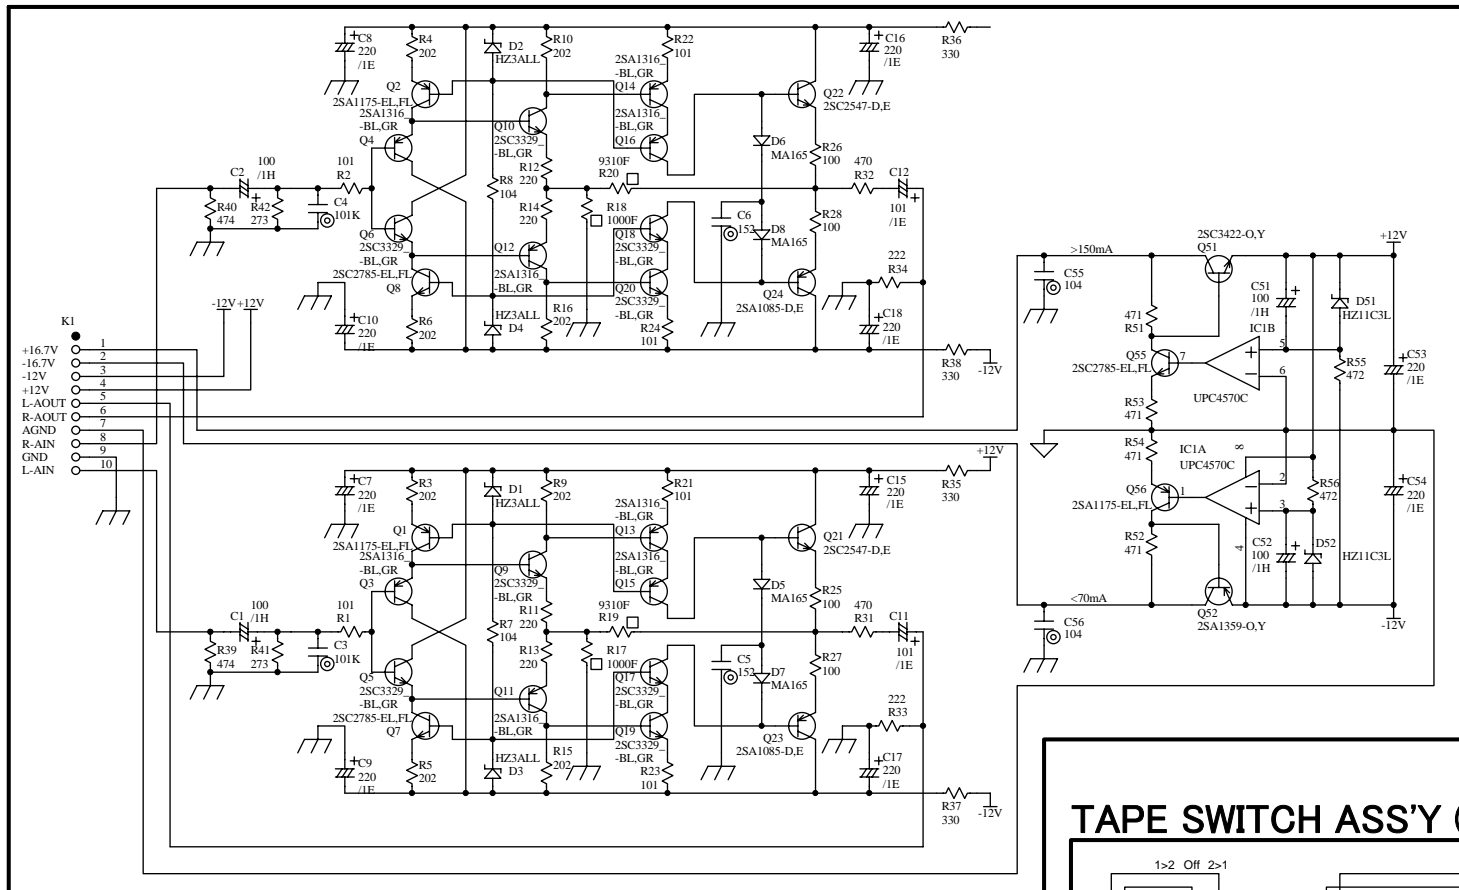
C8 220 /1E
R4 202
D2 HZ3ALL
R10 202
R22 101
2SA1316 -BL,GR
C16 220 /1E
R36 330
Q2
2SA1175-EL,FL
2SA1316 -BL,GR
Q14
Q22 2SC2547-D,E
Q10 2SC3329 -BL,GR
2SA1316 -BL,GR
Q4
Q16
D6 MA165
R26 100
C2 100 /1H
101 R2
R12 220
9310F R20
470 R32
C12
R40 474
R42 273
C4 101K
R8 104
R14 220
R18 1000F
Q18 2SC3329 -BL,GR
C6 153
D8 MA165
R28 100
101 /1E
Q6 2SC3329 -BL,GR
Q12
2SC2785-EL,FL
Q8
2SA1316 -BL,GR
Q20 2SC3329 -BL,GR
Q24 2SA1085-D,E
222 R34
C18 220 /1E
-12V +12V
C10 220 /1E
R6 202
HZ3ALL D4
R16 202
R24 101
R38 330
-12V
K1
+16.7V 1
-16.7V 2
-12V 3
+12V 4
L-AOUT 5
R-AOUT 6
AGND 7
R-AIN 8
GND 9
L-AIN 10
>150mA
2SC3422-O,Y Q51
+12V
C55 104
C51 100 /1H
D51 HZ11C3L
IC1B
471 R51
Q55 2SC2785-EL,FL
7
5
6
R55 472
C53 220 /1E
R53 471
UPC4570C
R54 471
IC1A UPC4570C
∞
2
R56 472
C54 220 /1E
Q56 2SA1175-EL,FL
1
3
R52 471
4
C52 100 /1H
D52
HZ11C3L
<70mA
Q52 2SA1359-O,Y
-12V
C56 104
+12V
C7 220 /1E
R3 202
D1 HZ3ALL
R9 202
R21 101
2SA1316 -BL,GR
C15 220 /1E
R35 330
Q1
2SA1175-EL,FL
2SA1316 -BL,GR
Q13
Q21 2SC2547-D,E
Q9 2SC3329 -BL,GR
2SA1316 -BL,GR
Q3
Q15
D5 MA165
R25 100
C1 100 /1H
101 R1
R11 220
9310F R19
470 R31
C11
R39 474
R41 273
C3 101K
R7 104
R13 220
R17 1000F
Q17 2SC3329 -BL,GR
C5 153
D7 MA165
R27 100
101 /1E
Q5 2SC3329 -BL,GR
Q11
2SC2785-EL,FL
Q7
2SA1316 -BL,GR
Q19 2SC3329 -BL,GR
Q23 2SA1085-D,E
222 R33
C17 220 /1E
C9 220 /1E
R5 202
HZ3ALL D3
R15 202
R23 101
R37 330
-12V
TAPE SWITCH ASS'Y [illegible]
1>2 Off 2>1